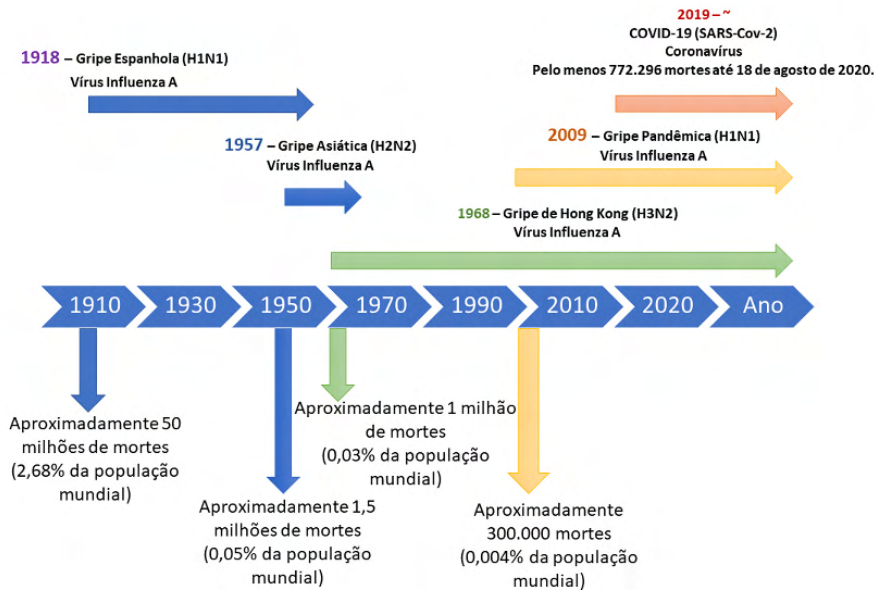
2019 – ~
COVID-19 (SARS-Cov-2)
Coronavírus
Pelo menos 772.296 mortes até 18 de agosto de 2020.

1918 – Gripe Espanhola (H1N1)
Vírus Influenza A

2009 – Gripe Pandêmica (H1N1)
Vírus Influenza A

1957 – Gripe Asiática (H2N2)
Vírus Influenza A

1968 – Gripe de Hong Kong (H3N2)
Vírus Influenza A

1910 1930 1950 1970 1990 2010 2020 Ano

Aproximadamente 50 milhões de mortes (2,68% da população mundial)

Aproximadamente 1,5 milhões de mortes (0,05% da população mundial)

Aproximadamente 1 milhão de mortes (0,03% da população mundial)

Aproximadamente 300.000 mortes (0,004% da população mundial)